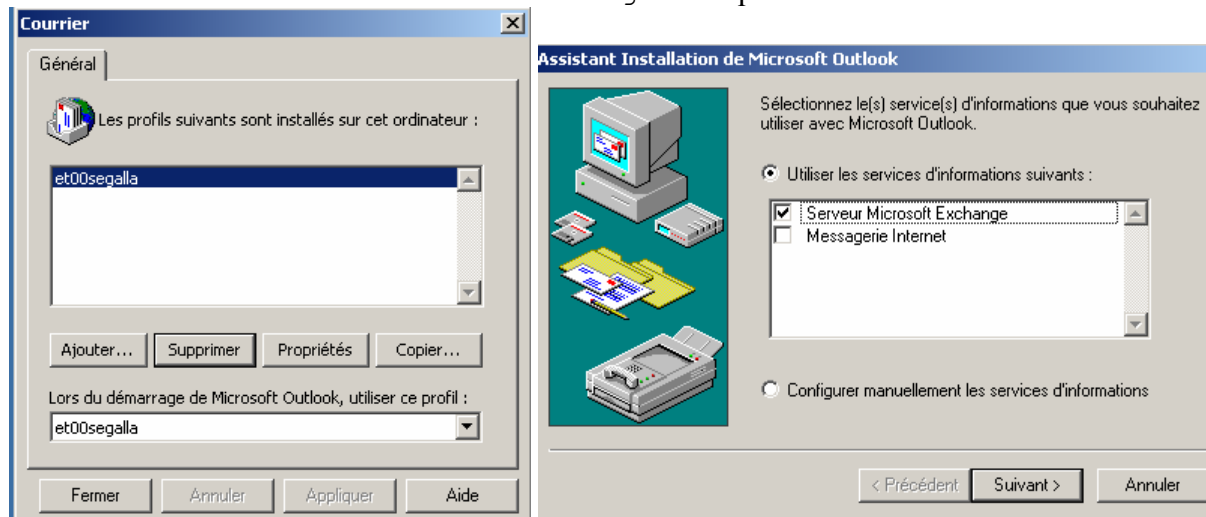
Courrier

Général

Les profils suivants sont installés sur cet ordinateur :

et00segalla

Ajouter... Supprimer Propriétés Copier...

Lors du démarrage de Microsoft Outlook, utiliser ce profil :

et00segalla

Fermer Annuler Appliquer Aide

Assistant Installation de Microsoft Outlook

Sélectionnez le(s) service(s) d'informations que vous souhaitez utiliser avec Microsoft Outlook.

Utiliser les services d'informations suivants :

Serveur Microsoft Exchange
Messagerie Internet

Configurer manuellement les services d'informations

< Précédent Suivant > Annuler